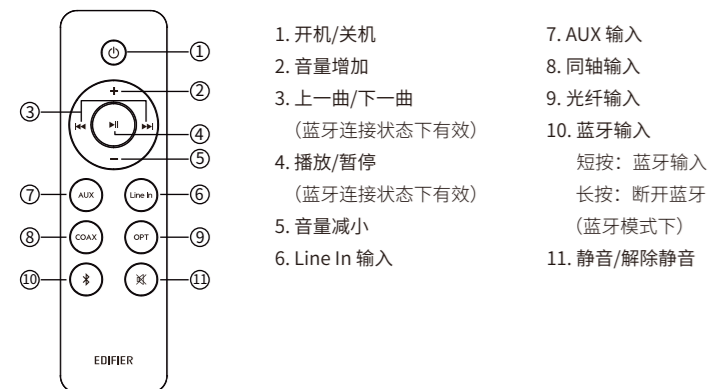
①
②
③
④
⑤
⑦ AUX
Line In ⑥
⑧ COAX
OPT ⑨
⑩
⑪
EDIFIER

1. 开机/关机
2. 音量增加
3. 上一曲/下一曲
（蓝牙连接状态下有效）
4. 播放/暂停
（蓝牙连接状态下有效）
5. 音量减小
6. Line In 输入

7. AUX 输入
8. 同轴输入
9. 光纤输入
10. 蓝牙输入
短按：蓝牙输入
长按：断开蓝牙
（蓝牙模式下）
11. 静音/解除静音